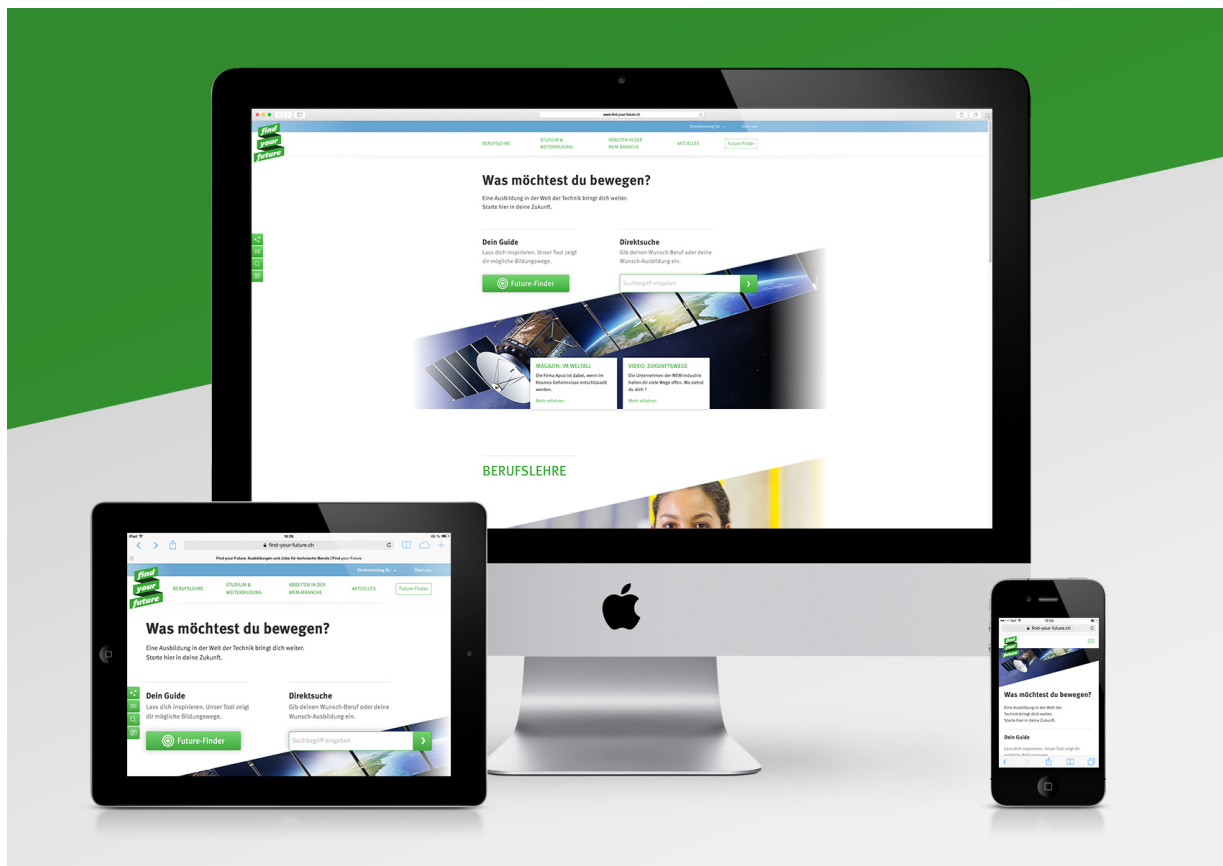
www.find-your-future.ch

find your future

BERUFSLEHRE
STUDIUM & WEITERBILDUNG
ARBEITEN IN DER MEM-BRANCHE
AKTUELLES
Future Finder

Was möchtest du bewegen?

Eine Ausbildung in der Welt der Technik bringt dich weiter. Starte hier in deine Zukunft.

Dein Guide
Lass dich inspirieren. Unser Tool zeigt dir mögliche Bildungswege.

Future-Finder

Direktsuche
Gib deinen Wunsch-Beruf oder deine Wunsch-Ausbildung ein.

Suchbegriff eingeben

MAGAZIN: IM WELTALL
Die Firma Apco ist dabei, wenn im Kosmos Geheimnisse entschlüsselt werden.
Mehr erfahren

VIDEO: ZUKUNFTSWEGE
Die Unternehmen der MEM-Industrie halten dir viele Wege offen. Wo siehst du dich?
Mehr erfahren

BERUFSLEHRE

iPad
find-your-future.ch
Find your Future: Ausbildungen und Jobs für technische Berufe | Find your Future

find your future
BERUFSLEHRE
STUDIUM & WEITERBILDUNG
ARBEITEN IN DER MEM-BRANCHE
AKTUELLES
Future Finder

Was möchtest du bewegen?

Eine Ausbildung in der Welt der Technik bringt dich weiter. Starte hier in deine Zukunft.

Dein Guide
Lass dich inspirieren. Unser Tool zeigt dir mögliche Bildungswege.

Future-Finder

Direktsuche
Gib deinen Wunsch-Beruf oder deine Wunsch-Ausbildung ein.

Suchbegriff eingeben

find-your-future.ch

Was möchtest du bewegen?
Eine Ausbildung in der Welt der Technik bringt dich weiter. Starte hier in deine Zukunft.

Dein Guide
Lass dich inspirieren. Unser Tool zeigt dir mögliche Bildungswege.